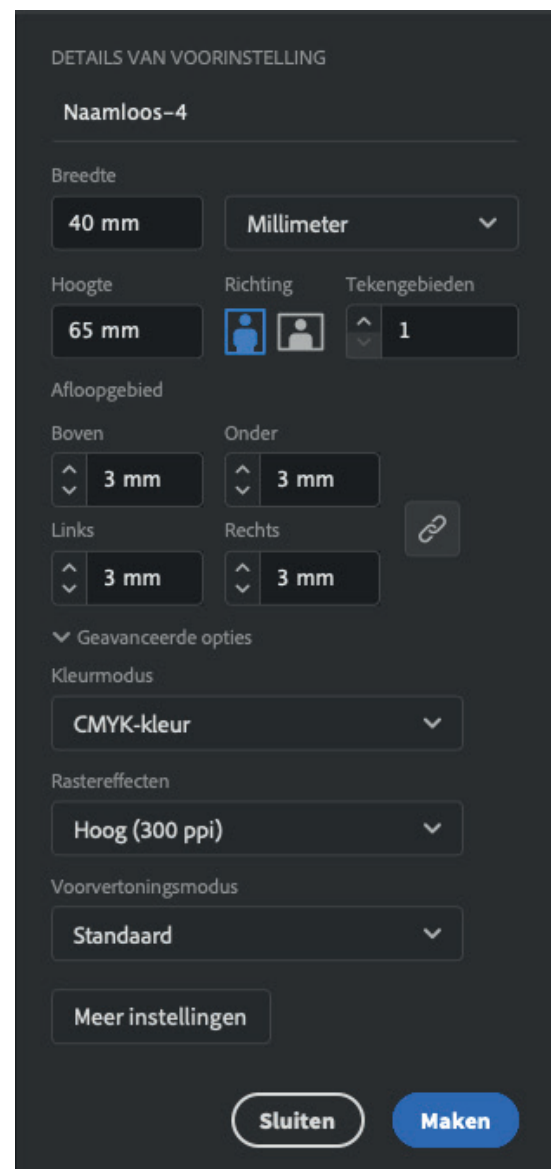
DETAILS VAN VOORINSTELLING

Naamloos-4

Breedte

40 mm

Millimeter

Hoogte

65 mm

Richting

Tekengebieden

1

Afloopgebied

Boven

3 mm

Onder

3 mm

Links

3 mm

Rechts

3 mm

Geavanceerde opties

Kleurmodus

CMYK-kleur

Rastereffecten

Hoog (300 ppi)

Voorvertoningsmodus

Standaard

Meer instellingen

Sluiten

Maken